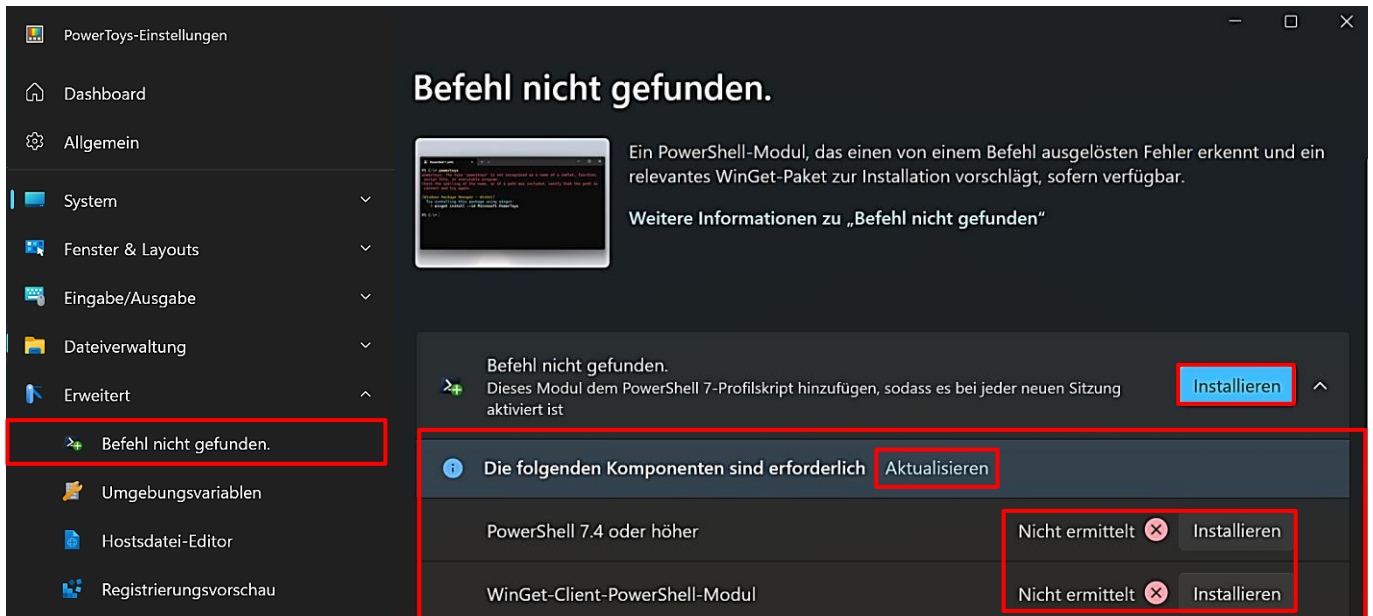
PowerToys-Einstellungen

Dashboard

Allgemein

System

Fenster & Layouts

Eingabe/Ausgabe

Dateiverwaltung

Erweitert

Befehl nicht gefunden.

Umgebungsvariablen

Hostsdatei-Editor

Registrierungsvorschau

Befehl nicht gefunden.

Ein PowerShell-Modul, das einen von einem Befehl ausgelösten Fehler erkennt und ein relevantes WinGet-Paket zur Installation vorschlägt, sofern verfügbar.

Weitere Informationen zu „Befehl nicht gefunden“

Befehl nicht gefunden.
Dieses Modul dem PowerShell 7-Profilskript hinzufügen, sodass es bei jeder neuen Sitzung aktiviert ist

Installieren

Die folgenden Komponenten sind erforderlich Aktualisieren

PowerShell 7.4 oder höher Nicht ermittelt Installieren

WinGet-Client-PowerShell-Modul Nicht ermittelt Installieren